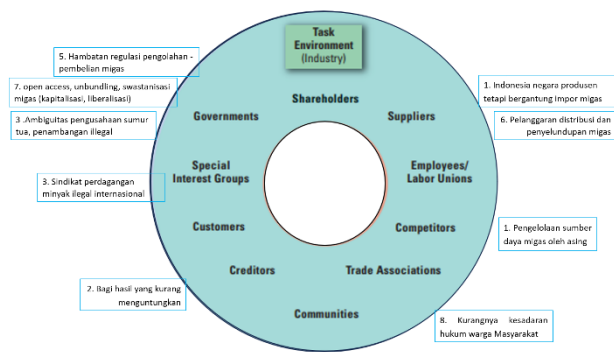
Task Environment (Industry)

5. Hambatan regulasi pengolahan - pembelian migas

7. open access, unbundling, swastanisasi migas (kapitalisasi, liberalisasi)

3 .Ambiguitas pengusahaan sumur tua, penambangan ilegal

3. Sindikat perdagangan minyak ilegal internasional

2. Bagi hasil yang kurang menguntungkan

1. Indonesia negara produsen tetapi bergantung impor migas

6. Pelanggaran distribusi dan penyelundupan migas

1. Pengelolaan sumber daya migas oleh asing

8. Kurangnya kesadaran hukum warga Masyarakat

Shareholders

Governments

Suppliers

Special Interest Groups

Employees/ Labor Unions

Customers

Competitors

Creditors

Trade Associations

Communities